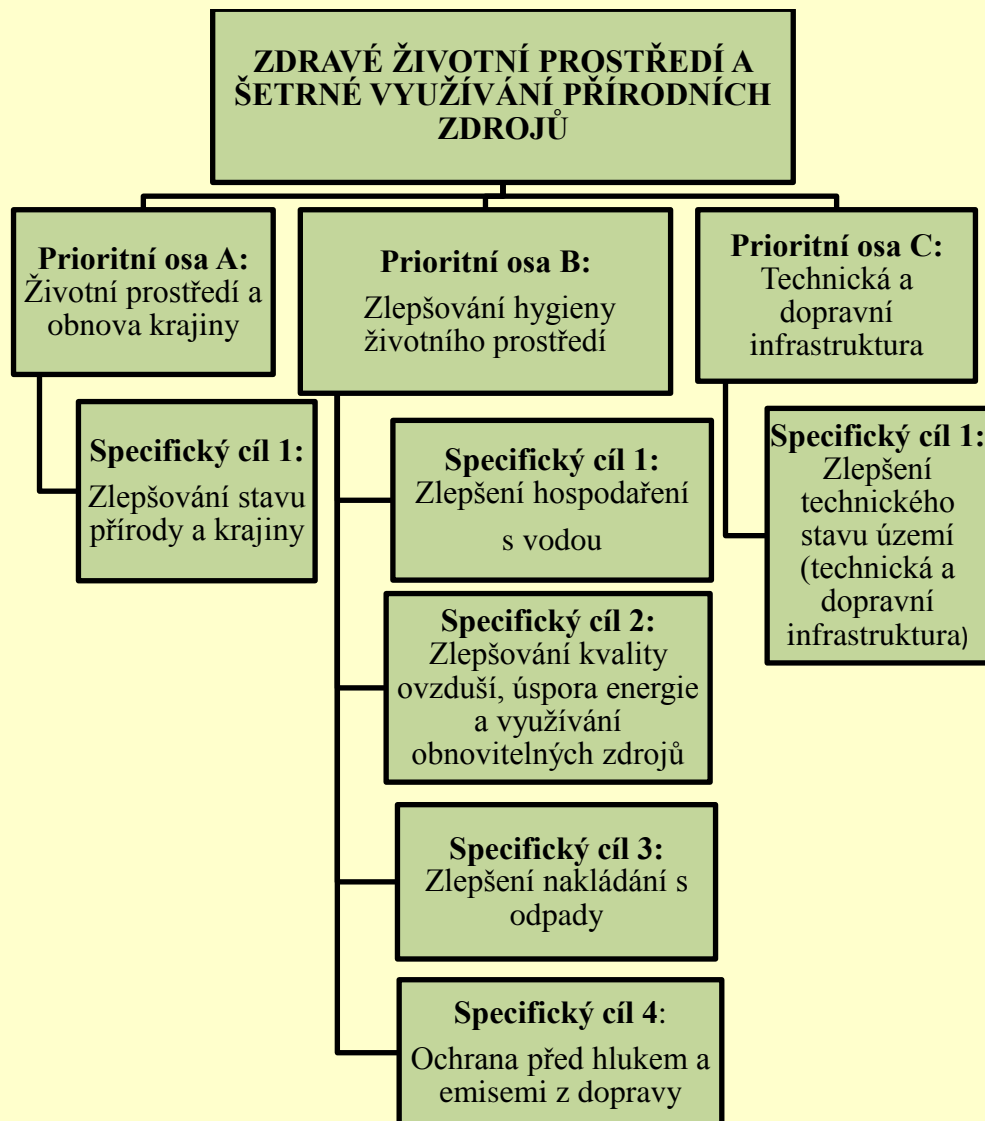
ZDRAVÉ ŽIVOTNÍ PROSTŘEDÍ A ŠETRNÉ VYUŽÍVÁNÍ PŘÍRODNÍCH ZDROJŮ

Prioritní osa A:
Životní prostředí a obnova krajiny

Specifický cíl 1:
Zlepšování stavu přírody a krajiny

Prioritní osa B:
Zlepšování hygieny životního prostředí

Specifický cíl 1:
Zlepšení hospodaření s vodou

Specifický cíl 2:
Zlepšování kvality ovzduší, úspora energie a využívání obnovitelných zdrojů

Specifický cíl 3:
Zlepšení nakládání s odpady

Specifický cíl 4:
Ochrana před hlukem a emisemi z dopravy

Prioritní osa C:
Technická a dopravní infrastruktura

Specifický cíl 1:
Zlepšení technického stavu území (technická a dopravní infrastruktura)